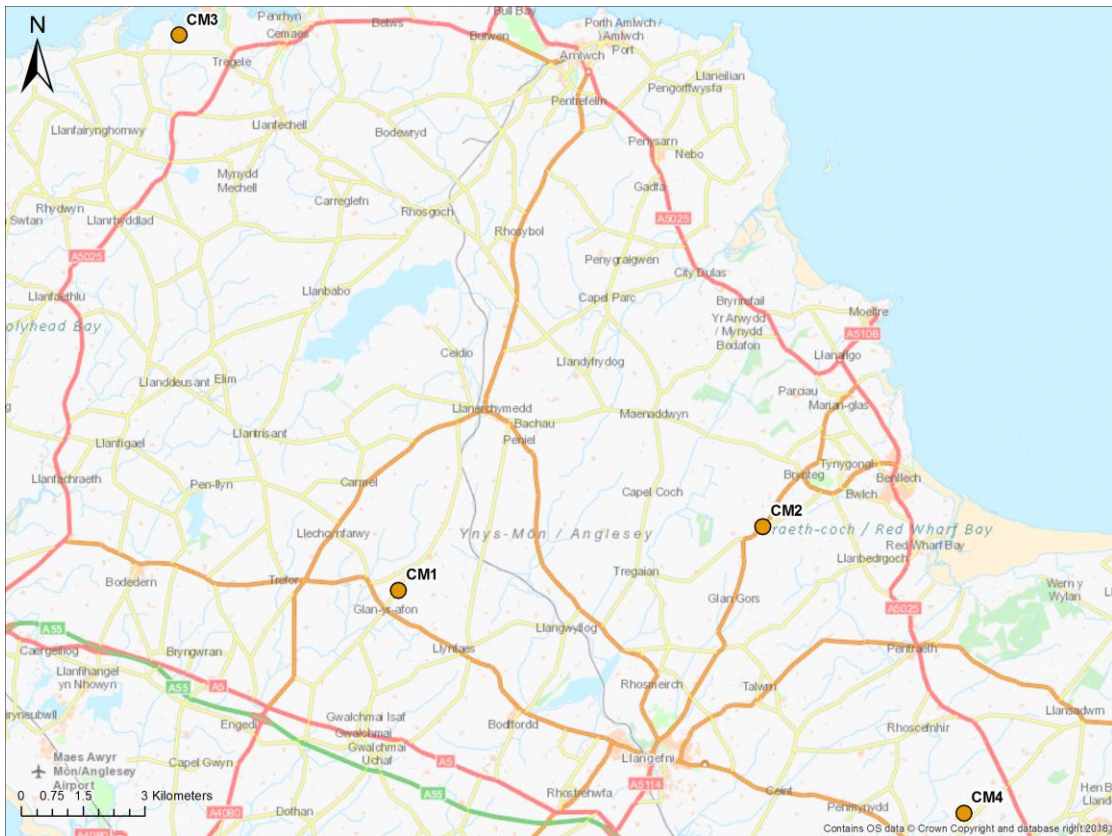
N
CM3
Penrhyn
Cemaes
Betws
/ Bull Bay
Burwen
Porth Amlwch / Amlwch Port
Amlwch
Tregele
Llaneilian
Pengorffwysfa
Pentrefelin
Llanfairynghornwy
Llanfechell
Bodewryd
Penysarn
Nebo
Mynydd Mechell
Gadfa
Rhydwyn
Swtan
Llanrhyddlad
Carreglefn
Rhosgoch
Rhosybol
A5025
A5025
Penygraigwen
City Dulas
Llanfaethlu
Llanbabo
Capel Parc
Brynrefail
Yr Arwydd / Mynydd Bodafon
Moelfre
olyhead Bay
A5108
Ceidio
Llandyfrydog
Llanallgo
Llanddeusant
Elim
Parciau
Marian-glas
Llanerchymedd
Bachau
Maenaddwyn
Llanfigael
Llantrisant
Peniel
Tynygongl
Brynteg
Benllech
Llanfachraeth
Pen-llyn
Carmel
Capel Coch
Bwlch
CM2
raeth-coch / Red Wharf Bay
Llechcynfarwy
Ynys-Môn / Anglesey
Red Wharf Bay
Llanbedrgoch
CM1
Bodedern
Trefor
Tregaian
Glan-yr-afon
Wern y Wylan
Glan Gors
A5025
A55
Caergeiliog
Bryngwran
Llynfaes
Llangwyllog
Pentraeth
Llanfihangel yn Nhowyn
A55
A5
Rhosmeirch
Talwrn
rynubwll
Engedi
Gwalchmai Isaf
Llansadwrn
Gwalchmai
Bodffordd
Rhoscefnhir
Maes Awyr Môn/Anglesey Airport
Gwalchmai Uchaf
Llangefni
Capel Gwyn
A5
A5114
Rhostrehwfa
0 0.75 1.5 3 Kilometers
A4080
Dothan
A55
Ceint
Penmynydd
CM4
Hen B Landd
Contains OS data © Crown Copyright and database right 2018